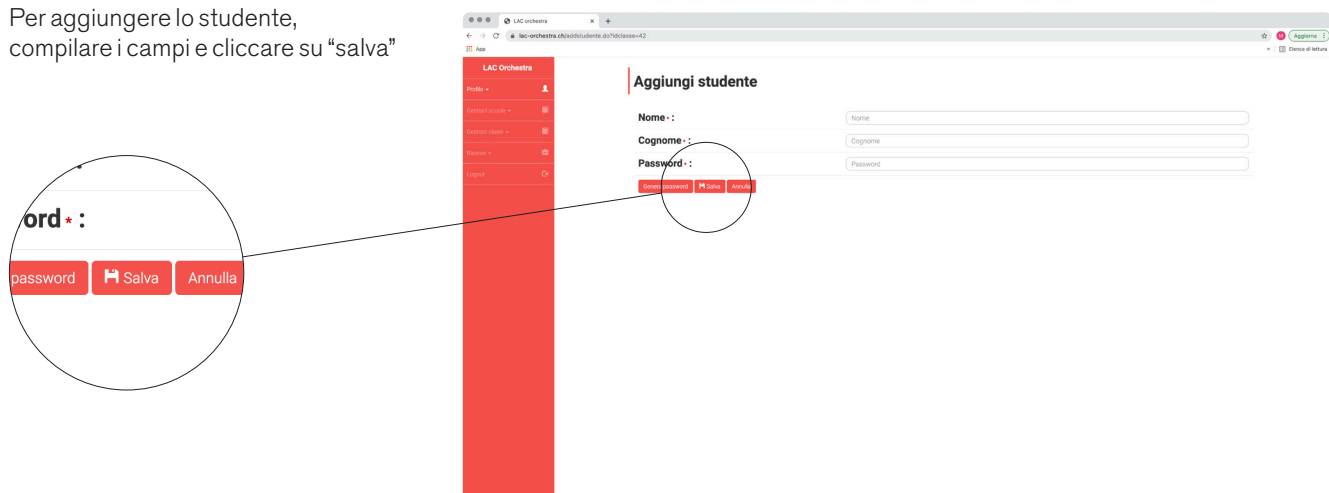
Per aggiungere lo studente, compilare i campi e cliccare su “salva”

ord * :

password Salva Annulla

LAC orchestra

lac-orchestra.ch/addstudente.do?idclasse=42

App

Aggiorna

Elenco di lettura

LAC Orchestra

Profilo

Gestisci scuole

Gestisci classi

Riepilogo

Logout

Aggiungi studente

Nome * :

Nome

Cognome * :

Cognome

Password * :

Password

Genera password Salva Annulla